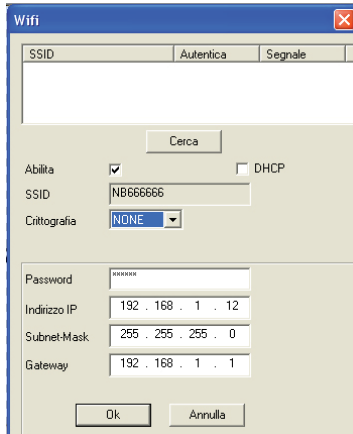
Wifi

| SSID | Autentica | Segnale |
|---|---|---|

Cerca

Abilita ☑ ☐ DHCP
SSID NB666666
Crittografia NONE

Password ******
Indirizzo IP 192 . 168 . 1 . 12
Subnet-Mask 255 . 255 . 255 . 0
Gateway 192 . 168 . 1 . 1

Ok Annulla